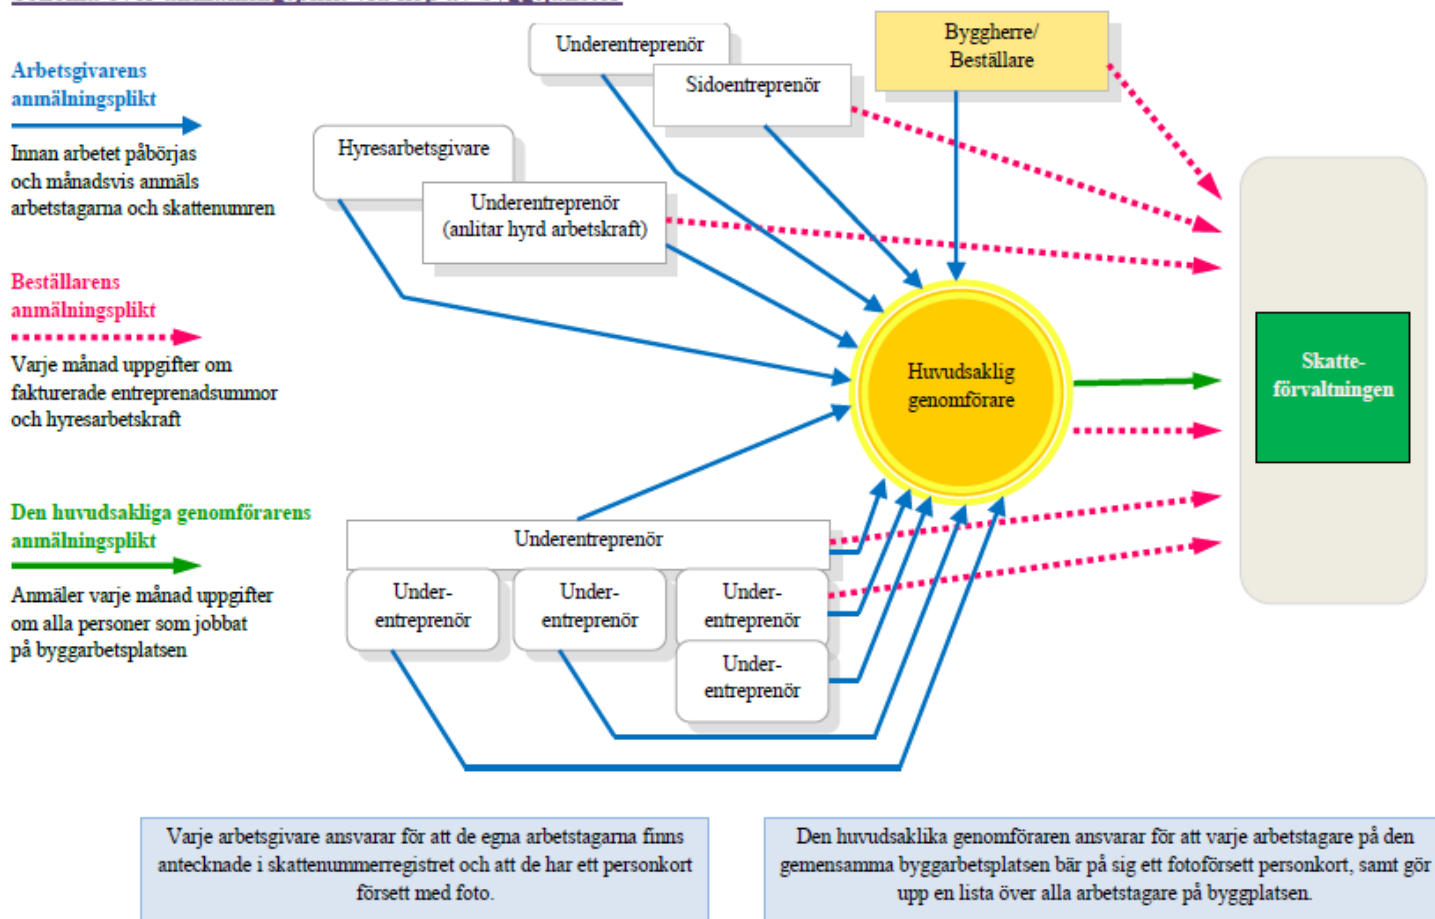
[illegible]

Arbetsgivarens anmälningsplikt

Innan arbetet påbörjas och månadsvis anmäls arbetstagarna och skattenumren

Beställarens anmälningsplikt

Varje månad uppgifter om fakturerade entreprenadsummor och hyresarbetskraft

Den huvudsakliga genomförarens anmälningsplikt

Anmäler varje månad uppgifter om alla personer som jobbat på byggarbetsplatsen

Underentreprenör

Sidoentreprenör

Byggherre/ Beställare

Hyresarbetsgivare

Underentreprenör (anlitar hyrd arbetskraft)

Huvudsaklig genomförare

Skatteförvaltningen

Underentreprenör

Underentreprenör

Underentreprenör

Underentreprenör

Underentreprenör

Varje arbetsgivare ansvarar för att de egna arbetstagarna finns antecknade i skattenummerregistret och att de har ett personkort försett med foto.

Den huvudsaklika genomföraren ansvarar för att varje arbetstagare på den gemensamma byggarbetsplatsen bär på sig ett fotoförsett personkort, samt gör upp en lista över alla arbetstagare på byggplatsen.